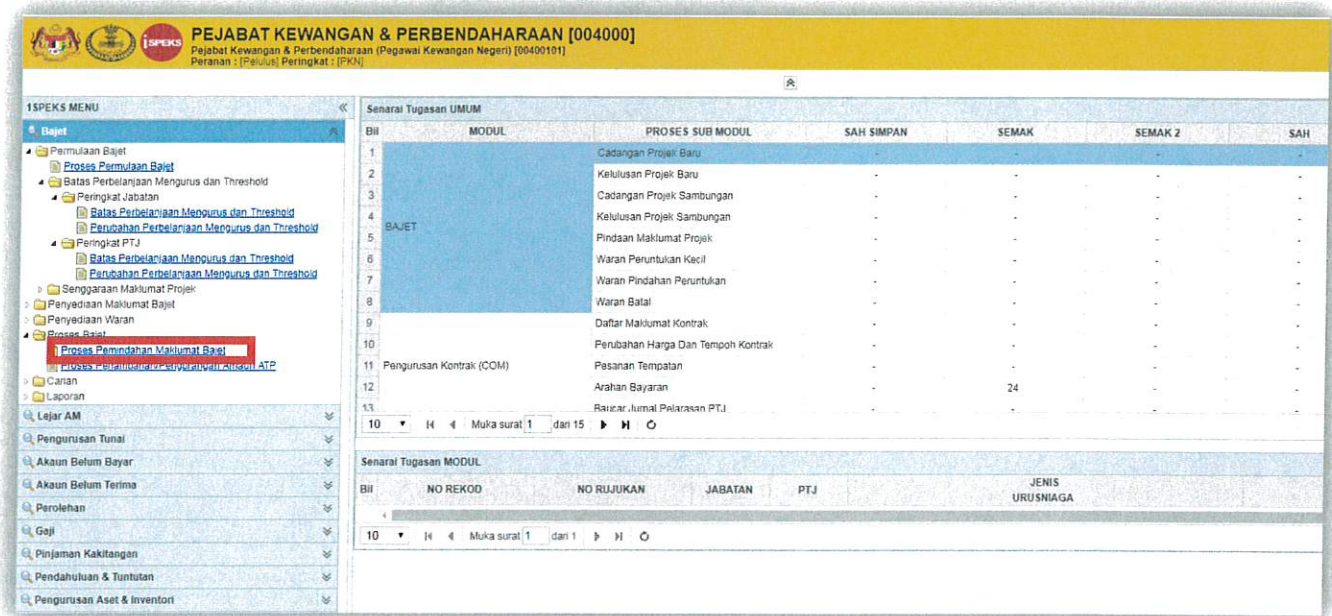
iSPEKS

PEJABAT KEWANGAN & PERBENDAHARAAN [004000]
Pejabat Kewangan & Perbendaharaan (Pegawai Kewangan Negeri) [00400101]
Peranan : [Pelulus] Peringkat : [PKN]

1SPEKS MENU

Bajet
Permulaan Bajet
Proses Permulaan Bajet
Batas Perbelanjaan Mengurus dan Threshold
Peringkat Jabatan
Batas Perbelanjaan Mengurus dan Threshold
Perubahan Perbelanjaan Mengurus dan Threshold
Peringkat PTJ
Batas Perbelanjaan Mengurus dan Threshold
Perubahan Perbelanjaan Mengurus dan Threshold
Senggaraan Maklumat Projek
Penyediaan Maklumat Bajet
Penyediaan Waran
Proses Bajet
Proses Pemindahan Maklumat Bajet
Proses Penambahan/Pengurangan Amaun ATP
Carian
Laporan
Lejar AM
Pengurusan Tunai
Akaun Belum Bayar
Akaun Belum Terima
Perolehan
Gaji
Pinjaman Kakitangan
Pendahuluan & Tuntutan
Pengurusan Aset & Inventori

Senarai Tugasan UMUM

| Bil | MODUL | PROSES SUB MODUL | SAH SIMPAN | SEMAK | SEMAK 2 | SAH |
|---|---|---|---|---|---|---|
| 1 | BAJET | Cadangan Projek Baru | - | - | - | - |
| 2 | | Kelulusan Projek Baru | - | - | - | - |
| 3 | | Cadangan Projek Sambungan | - | - | - | - |
| 4 | | Kelulusan Projek Sambungan | - | - | - | - |
| 5 | | Pindaan Maklumat Projek | - | - | - | - |
| 6 | | Waran Peruntukan Kecil | - | - | - | - |
| 7 | | Waran Pindahan Peruntukan | - | - | - | - |
| 8 | | Waran Batal | - | - | - | - |
| 9 | Pengurusan Kontrak (COM) | Daftar Maklumat Kontrak | - | - | - | - |
| 10 | | Perubahan Harga Dan Tempoh Kontrak | - | - | - | - |
| 11 | | Pesanan Tempatan | - | - | - | - |
| 12 | | Arahan Bayaran | - | 24 | - | - |
| 13 | | Baucar Jurnal Pelarasan PTJ | - | - | - | - |

10 Muka surat 1 dari 15

Senarai Tugasan MODUL

| Bil | NO REKOD | NO RUJUKAN | JABATAN | PTJ | JENIS URUSNIAGA |
|---|---|---|---|---|---|

10 Muka surat 1 dari 1